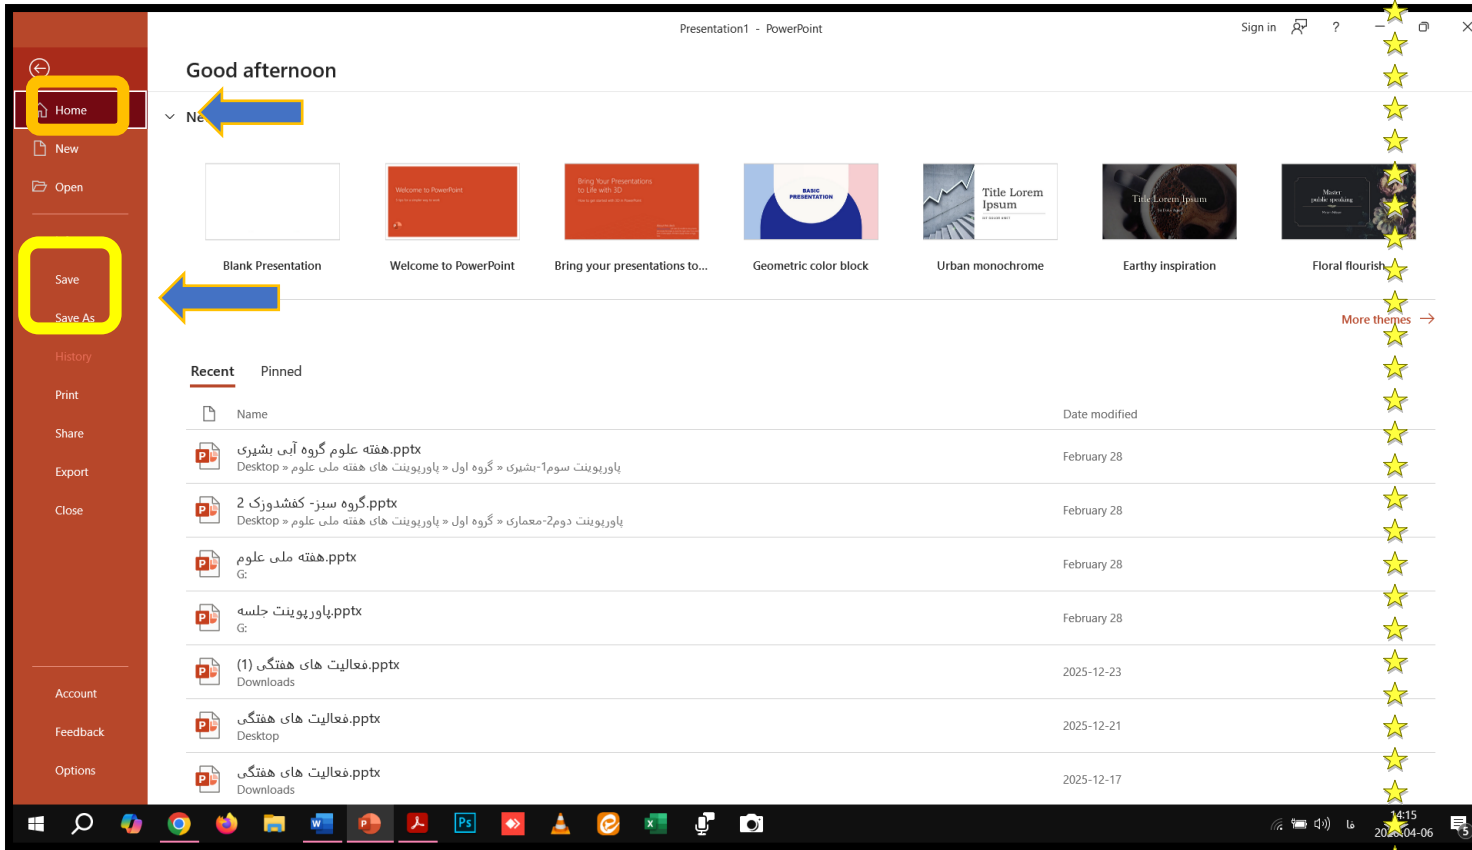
Presentation1 - PowerPoint

Sign in ?

Home
New
Open

Save
Save As
History
Print
Share
Export
Close

Account
Feedback
Options

Good afternoon

Ne

Blank Presentation
Welcome to PowerPoint
Bring your presentations to...
Geometric color block
Urban monochrome
Earthy inspiration
Floral flourish

More themes →

Recent Pinned

| Name | Date modified |
|---|---|
| هفته علوم گروه آبی بشیری.pptx<br>Desktop » پاورپوینت سوم1-بشیری » گروه اول » پاورپوینت های هفته ملی علوم | February 28 |
| گروه سبز- کفشدوزک 2.pptx<br>Desktop » پاورپوینت دوم2-معماری » گروه اول » پاورپوینت های هفته ملی علوم | February 28 |
| هفته ملی علوم.pptx<br>G: | February 28 |
| پاورپوینت جلسه.pptx<br>G: | February 28 |
| فعالیت های هفتگی (1).pptx<br>Downloads | 2025-12-23 |
| فعالیت های هفتگی.pptx<br>Desktop | 2025-12-21 |
| فعالیت های هفتگی.pptx<br>Downloads | 2025-12-17 |

14:15
2026-04-06